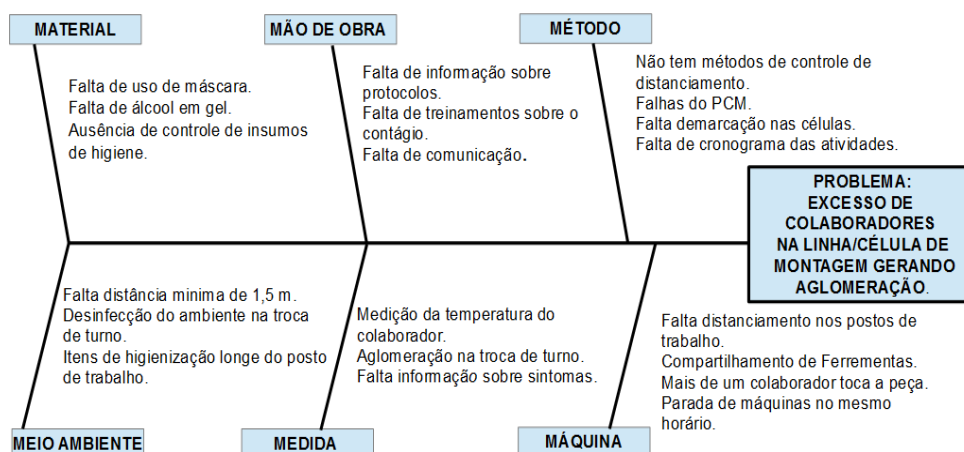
MATERIAL

Falta de uso de máscara.
Falta de álcool em gel.
Ausência de controle de insumos de higiene.

MÃO DE OBRA

Falta de informação sobre protocolos.
Falta de treinamentos sobre o contágio.
Falta de comunicação.

MÉTODO

Não tem métodos de controle de distanciamento.
Falhas do PCM.
Falta demarcação nas células.
Falta de cronograma das atividades.

PROBLEMA: EXCESSO DE COLABORADORES NA LINHA/CÉLULA DE MONTAGEM GERANDO AGLOMERAÇÃO.

Falta distância minima de 1,5 m.
Desinfecção do ambiente na troca de turno.
Itens de higienização longe do posto de trabalho.

MEIO AMBIENTE

Medição da temperatura do colaborador.
Aglomeração na troca de turno.
Falta informação sobre sintomas.

MEDIDA

Falta distanciamento nos postos de trabalho.
Compartilhamento de Ferrementas.
Mais de um colaborador toca a peça.
Parada de máquinas no mesmo horário.

MÁQUINA